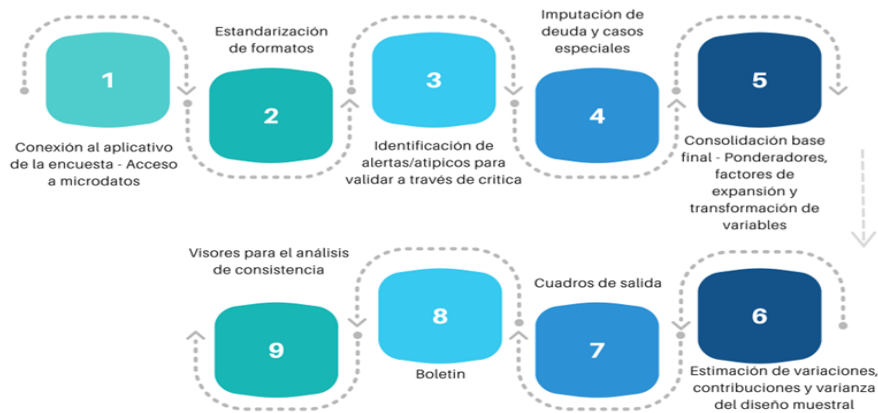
1

Conexión al aplicativo de la encuesta - Acceso a microdatos

Estandarización de formatos

2

3

Identificación de alertas/atipicos para validar a través de critica

Imputación de deuda y casos especiales

4

5

Consolidación base final - Ponderadores, factores de expansión y transformación de variables

6

Estimación de variaciones, contribuciones y varianza del diseño muestral

Cuadros de salida

7

8

Boletin

Visores para el análisis de consistencia

9